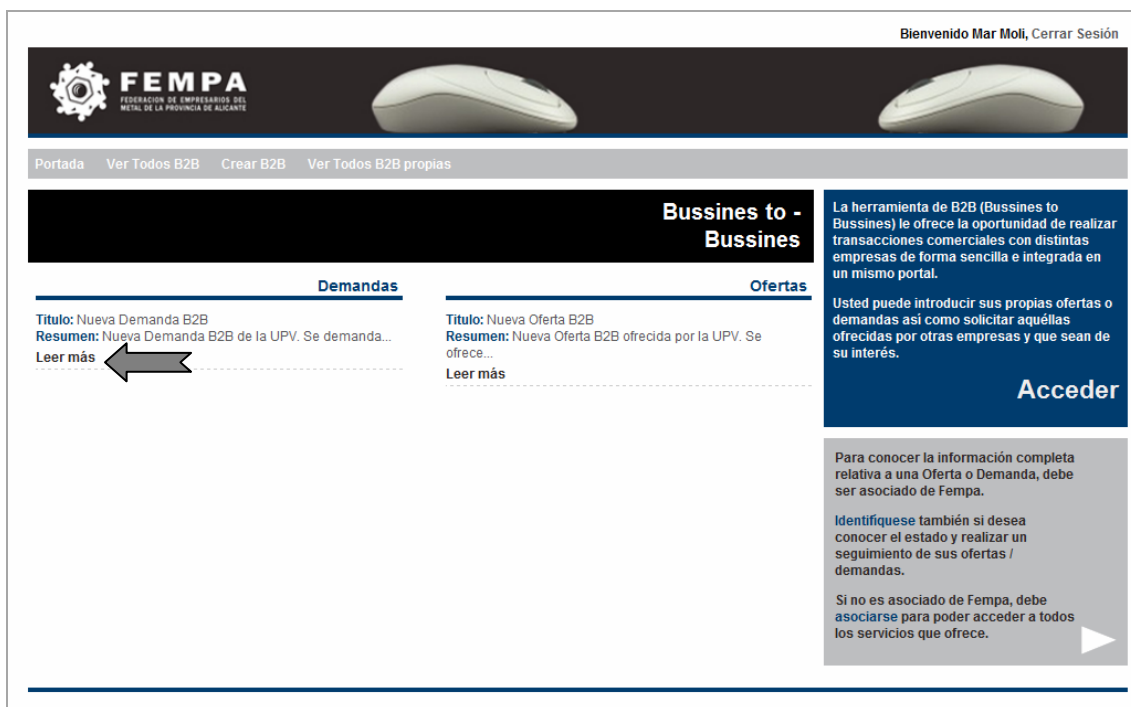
Bienvenido Mar Moli, Cerrar Sesión

FEMPA
FEDERACION DE EMPRESARIOS DEL METAL DE LA PROVINCIA DE ALICANTE

Portada Ver Todos B2B Crear B2B Ver Todos B2B propias

Bussines to - Bussines

Demandas

Titulo: Nueva Demanda B2B
Resumen: Nueva Demanda B2B de la UPV. Se demanda...
Leer más

Ofertas

Titulo: Nueva Oferta B2B
Resumen: Nueva Oferta B2B ofrecida por la UPV. Se ofrece...
Leer más

La herramienta de B2B (Bussines to Bussines) le ofrece la oportunidad de realizar transacciones comerciales con distintas empresas de forma sencilla e integrada en un mismo portal.

Usted puede introducir sus propias ofertas o demandas así como solicitar aquéllas ofrecidas por otras empresas y que sean de su interés.

Acceder

Para conocer la información completa relativa a una Oferta o Demanda, debe ser asociado de Fempa.

Identifiquese también si desea conocer el estado y realizar un seguimiento de sus ofertas / demandas.

Si no es asociado de Fempa, debe asociarse para poder acceder a todos los servicios que ofrece.